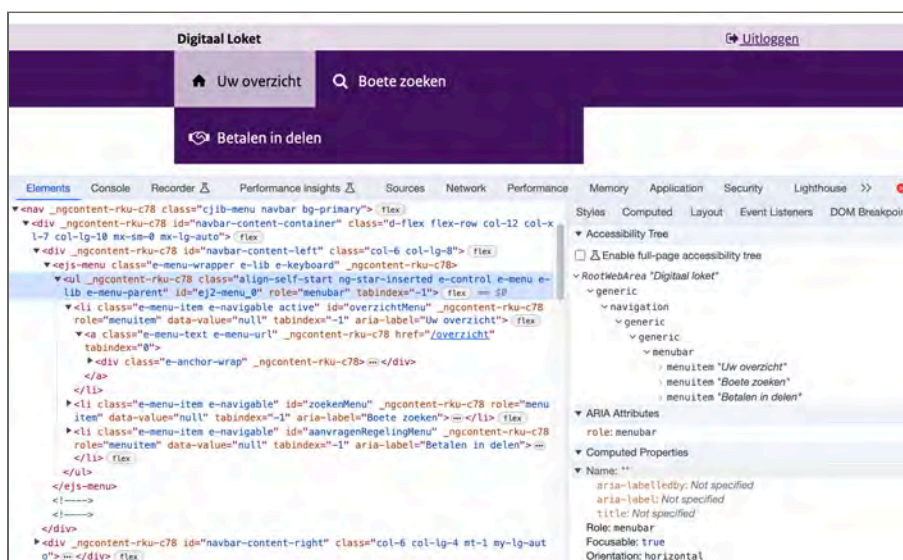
Digitaal Loket

Uitloggen

Uw overzicht

Boete zoeken

Betalen in delen

Elements Console Recorder Performance insights Sources Network Performance Memory Application Security Lighthouse >>

<nav _ngcontent-rku-c78 class="cjib-menu navbar bg-primary"> flex
<div _ngcontent-rku-c78 id="navbar-content-container" class="d-flex flex-row col-12 col-xl-7 col-lg-10 mx-sm-0 mx-lg-auto"> flex
<div _ngcontent-rku-c78 id="navbar-content-left" class="col-6 col-lg-8"> flex
<ejs-menu class="e-menu-wrapper e-lib e-keyboard" _ngcontent-rku-c78>
<ul _ngcontent-rku-c78 class="align-self-start ng-star-inserted e-control e-menu e-lib e-menu-parent" id="ej2-menu_0" role="menubar" tabindex="-1"> flex == $0
<li class="e-menu-item e-navigable active" id="overzichtMenu" _ngcontent-rku-c78 role="menuitem" data-value="null" tabindex="-1" aria-label="Uw overzicht"> flex
<a class="e-menu-text e-menu-url" _ngcontent-rku-c78 href="/overzicht" tabindex="0">
<div class="e-anchor-wrap" _ngcontent-rku-c78> ··· </div>
</a>
</li>
<li class="e-menu-item e-navigable" id="zoekenMenu" _ngcontent-rku-c78 role="menuitem" data-value="null" tabindex="-1" aria-label="Boete zoeken"> ··· </li> flex
<li class="e-menu-item e-navigable" id="aanvragenRegelingMenu" _ngcontent-rku-c78 role="menuitem" data-value="null" tabindex="-1" aria-label="Betalen in delen"> ···
</li> flex
</ul>
</ejs-menu>
<!---->
<!---->
</div>
<div _ngcontent-rku-c78 id="navbar-content-right" class="col-6 col-lg-4 mt-1 my-lg-auto"> ··· </div> flex

Styles Computed Layout Event Listeners DOM Breakpoi

Accessibility Tree

Enable full-page accessibility tree

RootWebArea "Digitaal loket"
generic
navigation
generic
generic
menubar
menuitem "Uw overzicht"
menuitem "Boete zoeken"
menuitem "Betalen in delen"

ARIA Attributes
role: menubar

Computed Properties
Name: ""
aria-labelledby: Not specified
aria-label: Not specified
title: Not specified
Role: menubar
Focusable: true
Orientation: horizontal